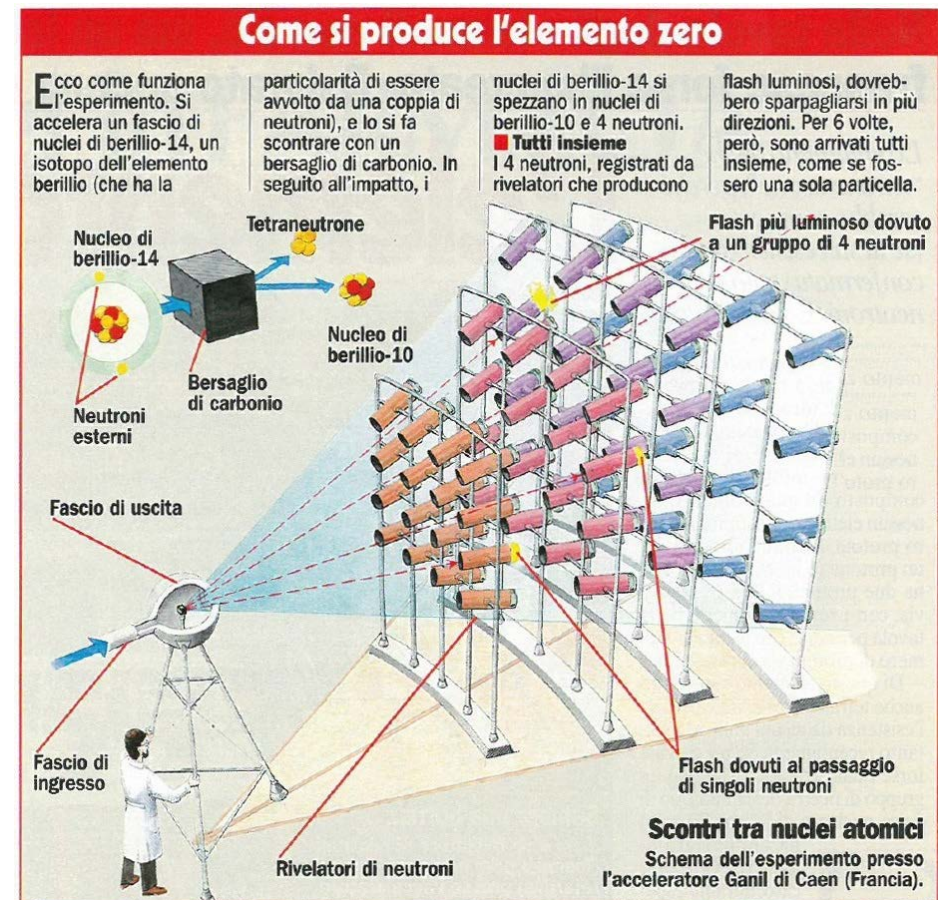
Come si produce l'elemento zero

Ecco come funziona l'esperimento. Si accelera un fascio di nuclei di berillio-14, un isotopo dell'elemento berillio (che ha la particolarità di essere avvolto da una coppia di neutroni), e lo si fa scontrare con un bersaglio di carbonio. In seguito all'impatto, i nuclei di berillio-14 si spezzano in nuclei di berillio-10 e 4 neutroni.

Tutti insieme
I 4 neutroni, registrati da rivelatori che producono flash luminosi, dovrebbero sparpagliarsi in più direzioni. Per 6 volte, però, sono arrivati tutti insieme, come se fossero una sola particella.

Nucleo di berillio-14

Tetraneutrone

Nucleo di berillio-10

Bersaglio di carbonio

Neutroni esterni

Flash più luminoso dovuto a un gruppo di 4 neutroni

Fascio di uscita

Fascio di ingresso

Flash dovuti al passaggio di singoli neutroni

Scontri tra nuclei atomici
Schema dell'esperimento presso l'acceleratore Ganil di Caen (Francia).

Rivelatori di neutroni